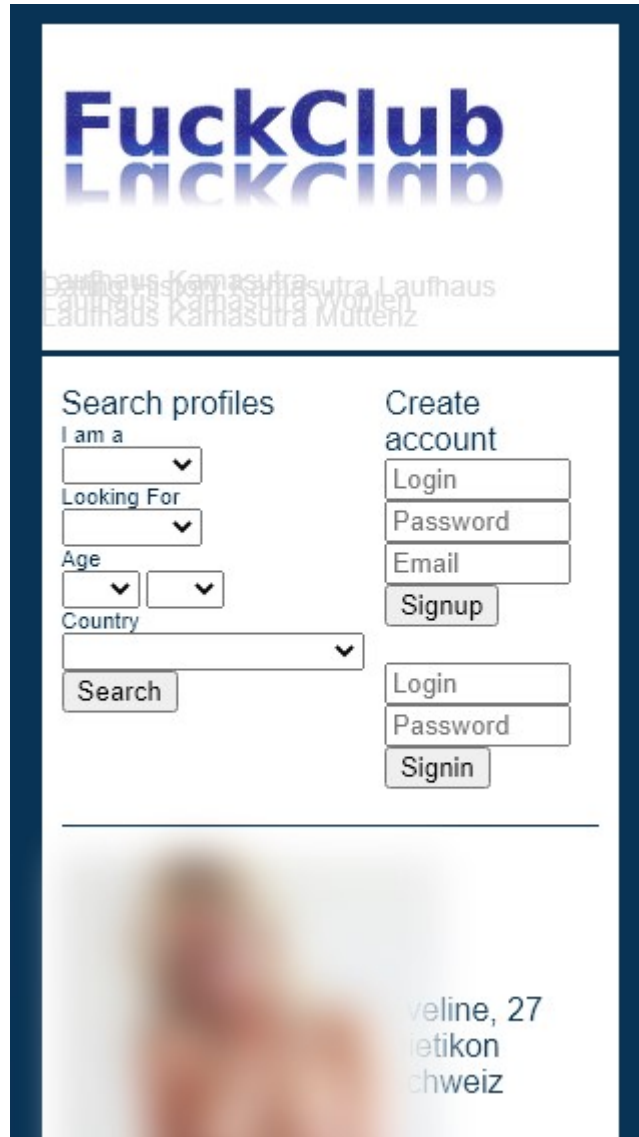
FuckClub

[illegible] Laufhaus Kamasutra Laufhaus
Laufhaus Kamasutra Wohlen
Laufhaus Kamasutra Muttenz

Search profiles
I am a
Looking For
Age
Country
Search

Create account
Login
Password
Email
Signup

Login
Password
Signin

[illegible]eline, 27
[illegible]ietikon
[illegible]chweiz